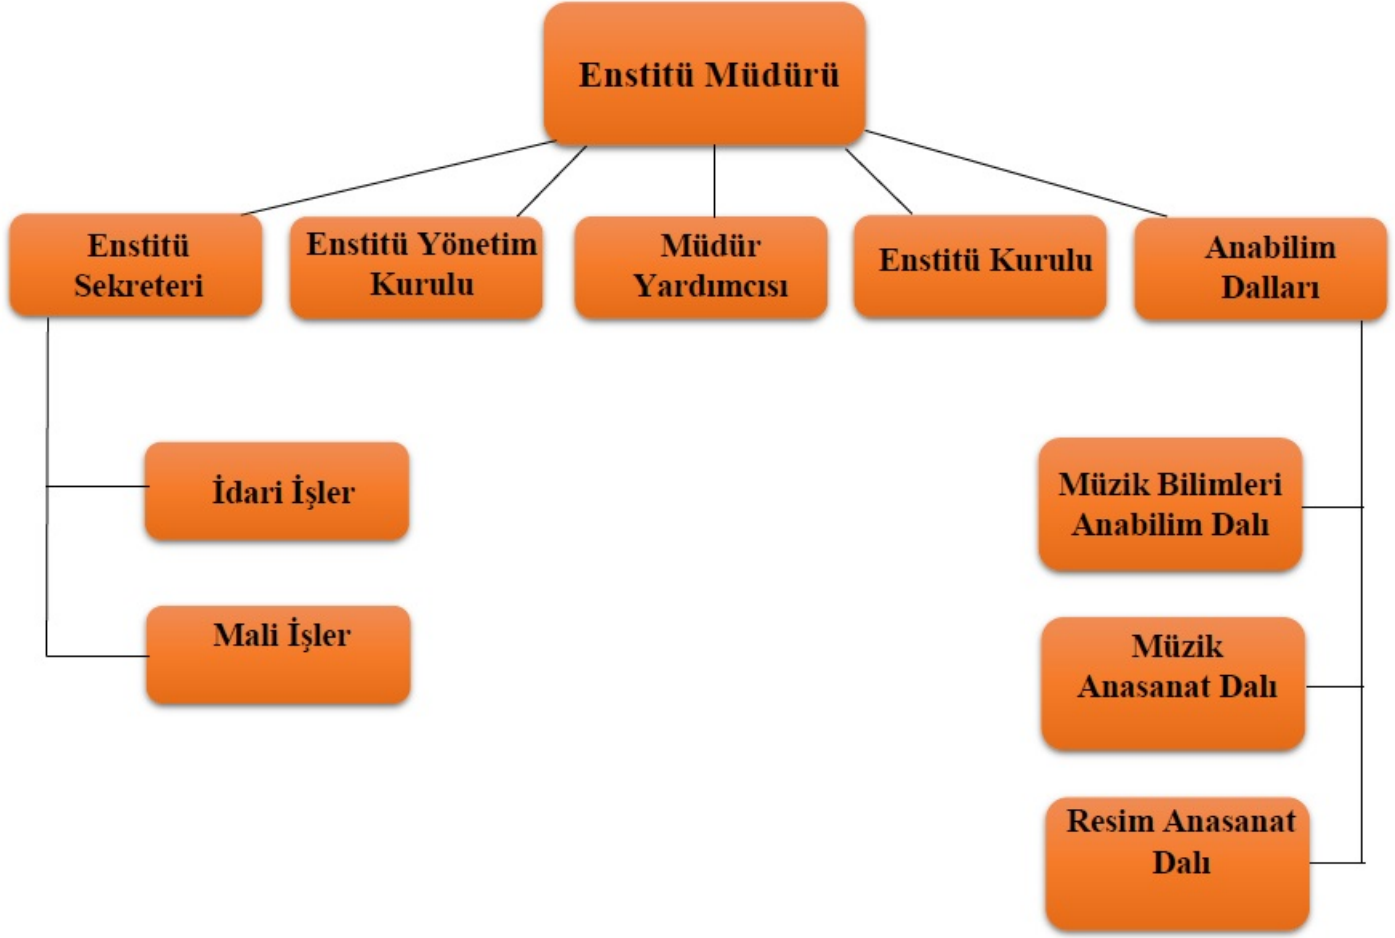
Enstitü Müdürü

Enstitü Sekreteri

Enstitü Yönetim Kurulu

Müdür Yardımcısı

Enstitü Kurulu

Anabilim Dalları

İdari İşler

Mali İşler

Müzik Bilimleri Anabilim Dalı

Müzik Anasanat Dalı

Resim Anasanat Dalı